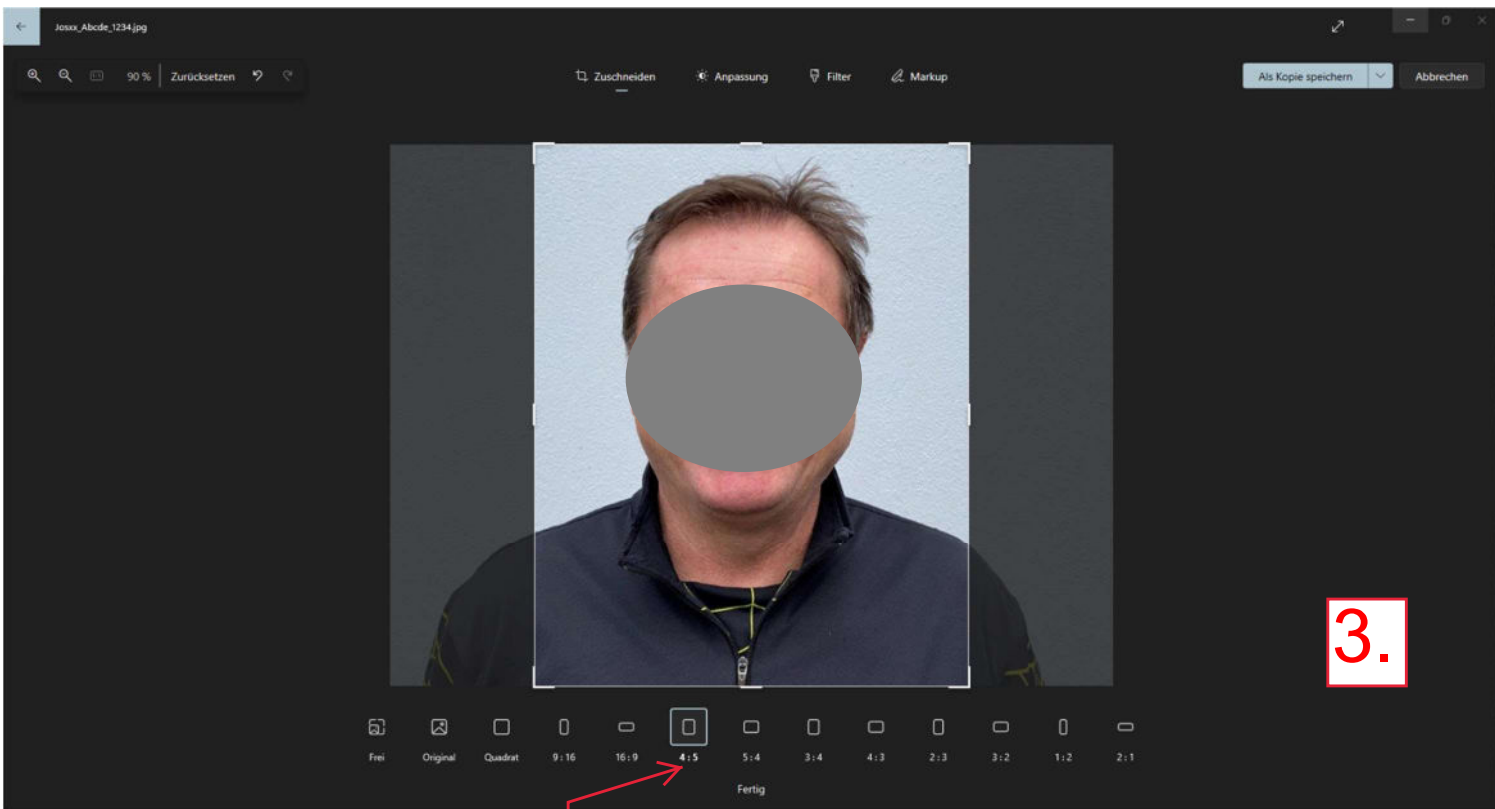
Josxx_Abcde_1234.jpg

90 % Zurücksetzen

Zuschneiden Anpassung Filter Markup

Als Kopie speichern Abbrechen

3.

Frei Original Quadrat 9 : 16 16 : 9 4 : 5 5 : 4 3 : 4 4 : 3 2 : 3 3 : 2 1 : 2 2 : 1

Fertig